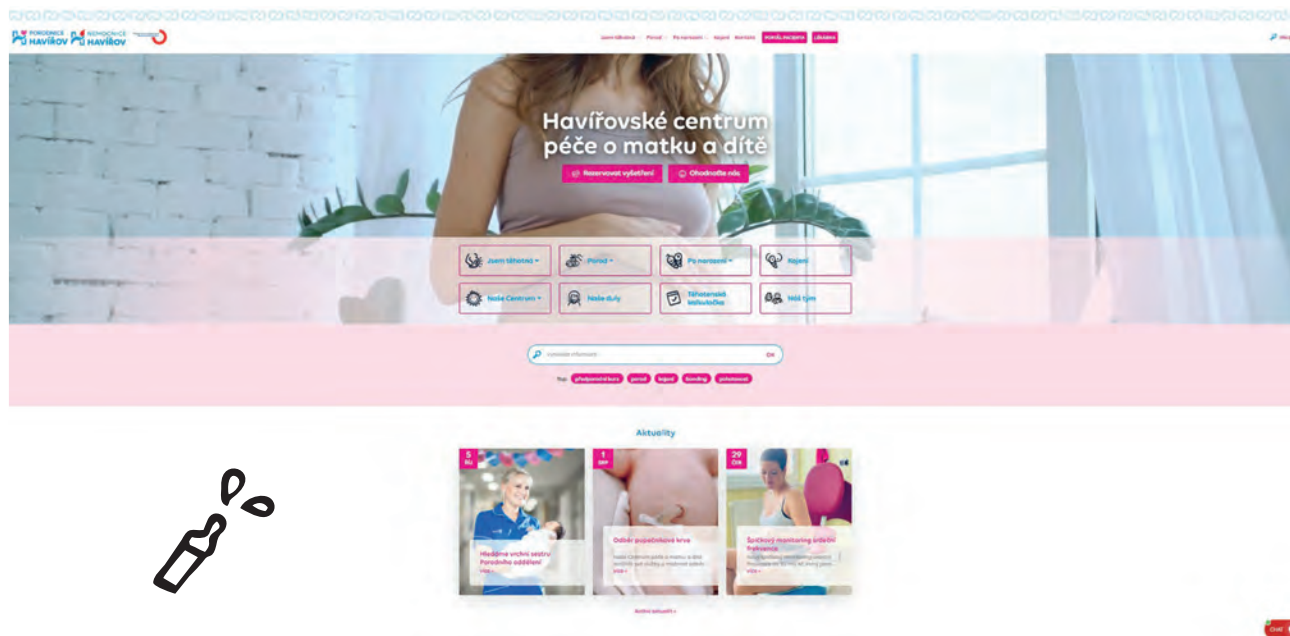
PORODNICE HAVÍŘOV NEMOCNICE HAVÍŘOV

Jsem těhotná Porod Po narození Kojení Kontakty PORTÁL PACIENTA LÉKÁRNA

Havířovské centrum péče o matku a dítě

Reservovat vyšetření Ohodnoťte nás

Jsem těhotná
Porod
Po narození
Kojení
Naše Centrum
Naše duly
Těhotenská kalkulačka
Náš tým

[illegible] OK

Tagy: předporodní kurz porod kojení bonding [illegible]

Aktuality

5 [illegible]
Hledáme vrchní sestru Porodního oddělení
více »

1 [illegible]
Odběr pupečníkové krve
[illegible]
více »

29 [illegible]
Srdeční monitoring srdeční frekvence
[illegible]
více »

Archiv aktualit »

Chat